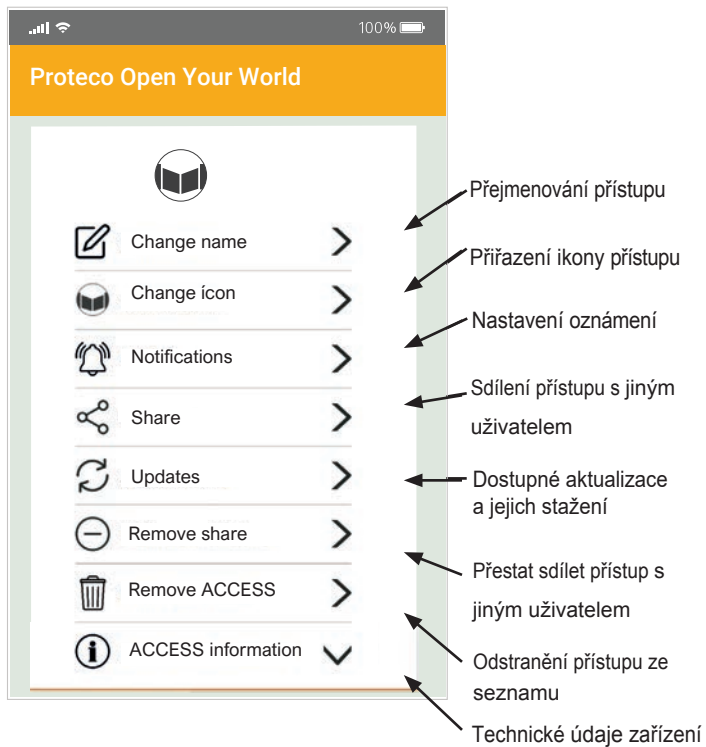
100%

Proteco Open Your World

Change name

Change ícon

Notifications

Share

Updates

Remove share

Remove ACCESS

ACCESS information

Přejmenování přístupu

Přiřazení ikony přístupu

Nastavení oznámení

Sdílení přístupu s jiným uživatelem

Dostupné aktualizace a jejich stažení

Přestat sdílet přístup s jiným uživatelem

Odstranění přístupu ze seznamu

Technické údaje zařízení